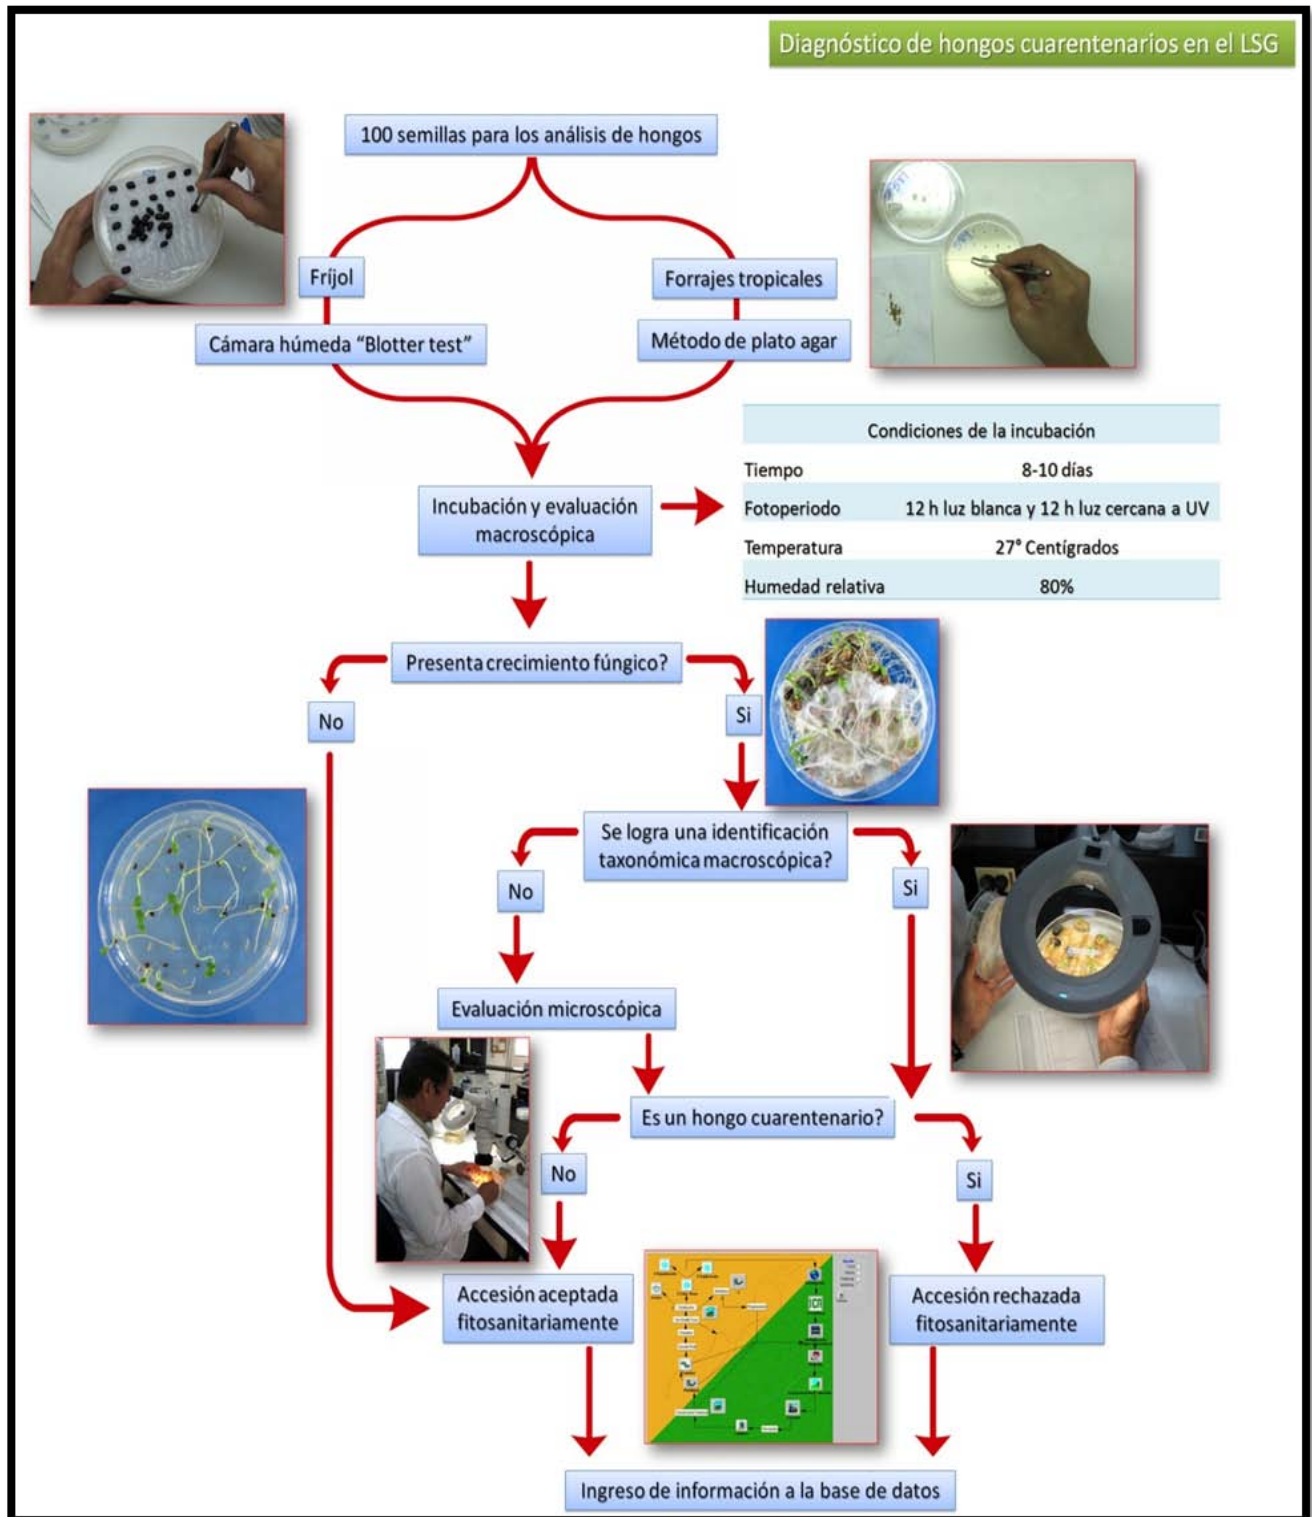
Diagnóstico de hongos cuarentenarios en el LSG

100 semillas para los análisis de hongos

Fríjol

Cámara húmeda "Blotter test"

Forrajes tropicales

Método de plato agar

Incubación y evaluación macroscópica

| Condiciones de la incubación | |
|---|---|
| Tiempo | 8-10 días |
| Fotoperiodo | 12 h luz blanca y 12 h luz cercana a UV |
| Temperatura | 27° Centígrados |
| Humedad relativa | 80% |

Presenta crecimiento fúngico?

No

Si

Se logra una identificación taxonómica macroscópica?

No

Si

Evaluación microscópica

Es un hongo cuarentenario?

No

Si

Accesión aceptada fitosanitariamente

Accesión rechazada fitosanitariamente

Ingreso de información a la base de datos